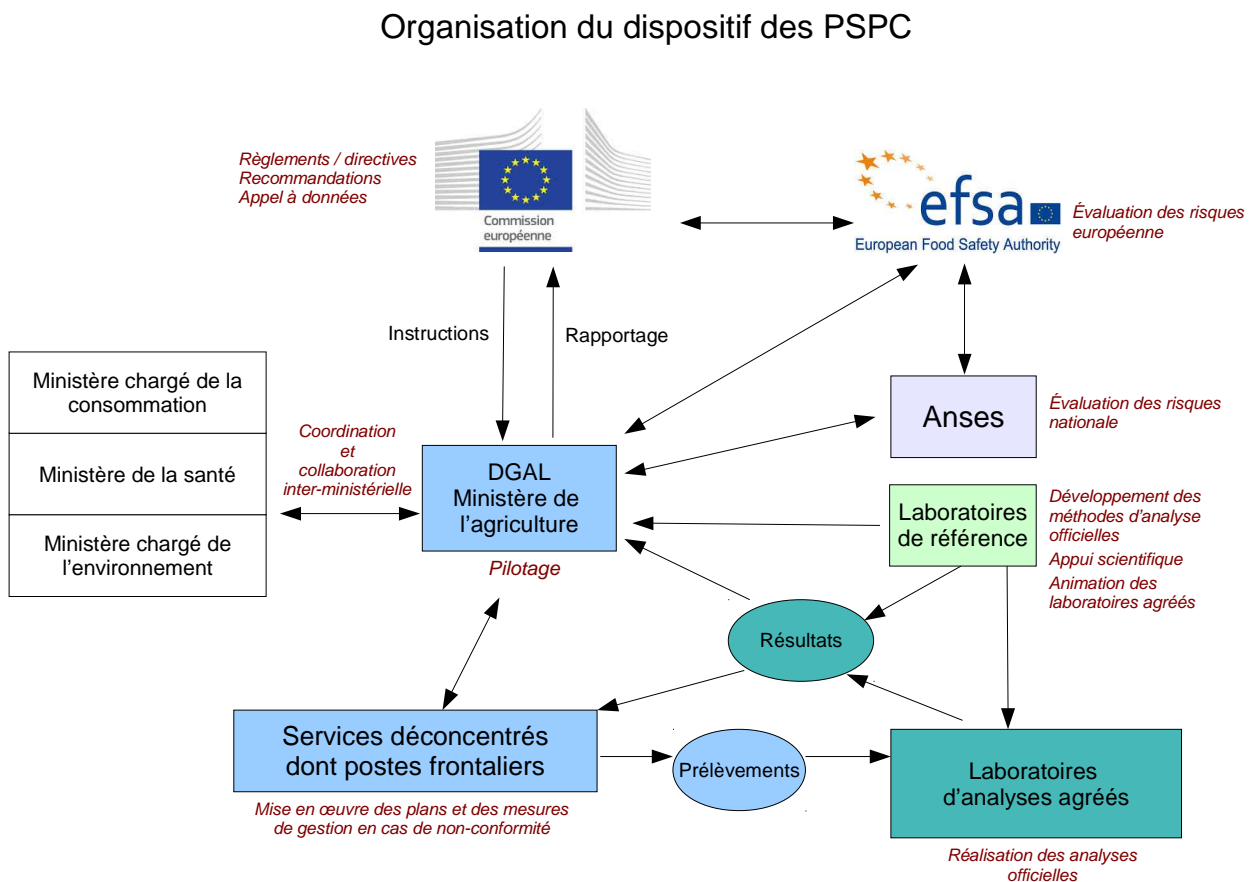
Organisation du dispositif des PSPC

Règlements / directives
Recommandations
Appel à données

Commission européenne

efsa
European Food Safety Authority

Évaluation des risques européenne

Instructions

Rapportage

Ministère chargé de la consommation

Ministère de la santé

Ministère chargé de l'environnement

Coordination et collaboration inter-ministérielle

DGAL
Ministère de l'agriculture

Pilotage

Anses

Évaluation des risques nationale

Laboratoires de référence

Développement des méthodes d'analyse officielles

Appui scientifique

Animation des laboratoires agréés

Résultats

Services déconcentrés dont postes frontaliers

Prélèvements

Laboratoires d'analyses agréés

Mise en œuvre des plans et des mesures de gestion en cas de non-conformité

Réalisation des analyses officielles